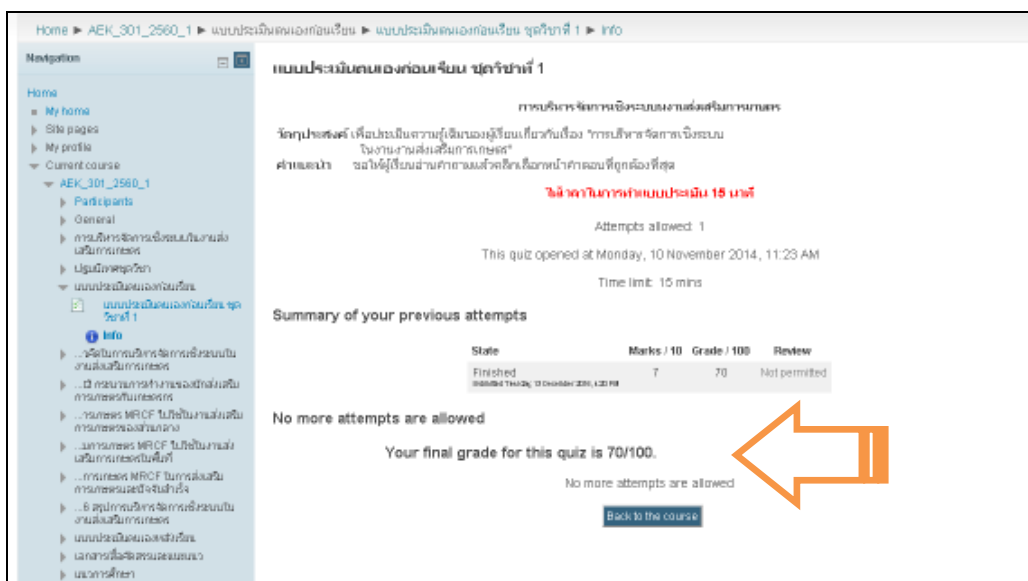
Home ► AEK_301_2560_1 ► แบบประเมินตนเองก่อนเรียน ► แบบประเมินตนเองก่อนเรียน ชุดวิชาที่ 1 ► Info

Navigation

Home
My home
Site pages
My profile
Current course
AEK_301_2560_1
Participants
General
การบริหารจัดการเชิงระบบในงานส่งเสริมการเกษตร
ปฐมนิเทศชุดวิชา
แบบประเมินตนเองก่อนเรียน
แบบประเมินตนเองก่อนเรียน ชุดวิชาที่ 1
Info
...หลักในการบริหารจัดการเชิงระบบในงานส่งเสริมการเกษตร
...ฝ กระบวนการทำงานของนักส่งเสริมการเกษตรกับเกษตรกร
...การเกษตร MRCF ไปใช้ในงานส่งเสริมการเกษตรของส่วนกลาง
...มการเกษตร MRCF ไปใช้ในงานส่งเสริมการเกษตรในพื้นที่
...การเกษตร MRCF ในการส่งเสริมการเกษตรและปัจจัยสำเร็จ
...6 สรุปการบริหารจัดการเชิงระบบในงานส่งเสริมการเกษตร
แบบประเมินตนเองหลังเรียน
เอกสารเพื่อขัดสรรและแนะนำ
แนวการศึกษา

แบบประเมินตนเองก่อนเรียน ชุดวิชาที่ 1

การบริหารจัดการเชิงระบบในงานส่งเสริมการเกษตร

วัตถุประสงค์ เพื่อประเมินความรู้เดิมของผู้เรียนเกี่ยวกับเรื่อง "การบริหารจัดการเชิงระบบในงานส่งเสริมการเกษตร"
คำแนะนำ ขอให้ผู้เรียนอ่านคำถามแล้วคลิกเลือกหน้าคำตอบที่ถูกต้องที่สุด

ใช้เวลาในการทำแบบประเมิน 15 นาที

Attempts allowed: 1

This quiz opened at Monday, 10 November 2014, 11:23 AM

Time limit: 15 mins

Summary of your previous attempts

| State | Marks / 10 | Grade / 100 | Review |
|---|---|---|---|
| Finished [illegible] | 7 | 70 | Not permitted |

No more attempts are allowed

Your final grade for this quiz is 70/100.

No more attempts are allowed

Back to the course